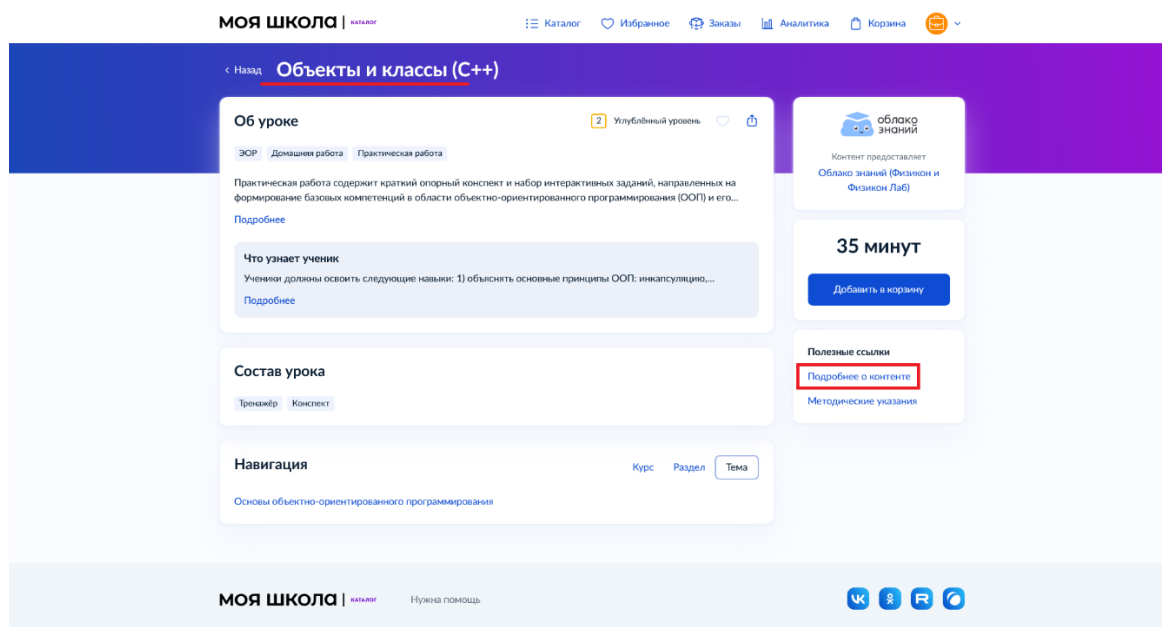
МОЯ ШКОЛА | КАТАЛОГ

Каталог Избранное Заказы Аналитика Корзина

‹ Назад Объекты и классы (C++)

Об уроке

2 Углублённый уровень

ЭОР Домашняя работа Практическая работа

Практическая работа содержит краткий опорный конспект и набор интерактивных заданий, направленных на формирование базовых компетенций в области объектно-ориентированного программирования (ООП) и его...

Подробнее

Что узнает ученик

Ученики должны освоить следующие навыки: 1) объяснять основные принципы ООП: инкапсуляцию,...

Подробнее

облако знаний

Контент предоставляет

Облако знаний (Физикон и Физикон Лаб)

35 минут

Добавить в корзину

Состав урока

Тренажёр Конспект

Полезные ссылки

Подробнее о контенте

Методические указания

Навигация

Курс Раздел Тема

Основы объектно-ориентированного программирования

МОЯ ШКОЛА | КАТАЛОГ Нужна помощь